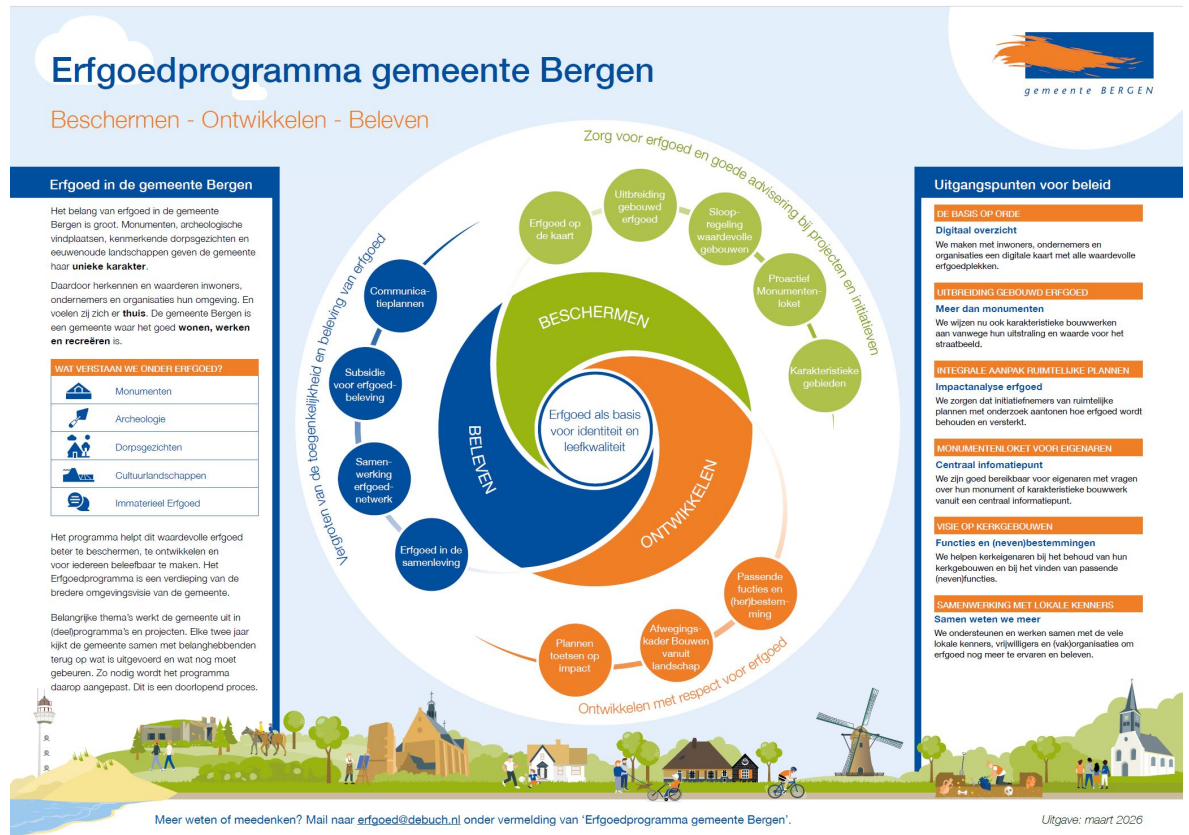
Erfgoedprogramma gemeente Bergen

Beschermen - Ontwikkelen - Beleven

gemeente BERGEN

Erfgoed in de gemeente Bergen

Het belang van erfgoed in de gemeente Bergen is groot. Monumenten, archeologische vindplaatsen, kenmerkende dorpsgezichten en eeuwenoude landschappen geven de gemeente haar **unieke karakter**.

Daardoor herkennen en waarderen inwoners, ondernemers en organisaties hun omgeving. En voelen zij zich er **thuis**. De gemeente Bergen is een gemeente waar het goed **wonen, werken en recreëren** is.

WAT VERSTAAN WE ONDER ERFGOED?

Monumenten

Archeologie

Dorpsgezichten

Cultuurlandschappen

Immaterieel Erfgoed

Het programma helpt dit waardevolle erfgoed beter te beschermen, te ontwikkelen en voor iedereen beleefbaar te maken. Het Erfgoedprogramma is een verdieping van de bredere omgevingsvisie van de gemeente.

Belangrijke thema's werkt de gemeente uit in (deel)programma's en projecten. Elke twee jaar kijkt de gemeente samen met belanghebbenden terug op wat is uitgevoerd en wat nog moet gebeuren. Zo nodig wordt het programma daarop aangepast. Dit is een doorlopend proces.

Zorg voor erfgoed en goede advisering bij projecten en initiatieven

Erfgoed op de kaart

Uitbreiding gebouwd erfgoed

Sloopregeling waardevolle gebouwen

Proactief Monumentenloket

Karakteristieke gebieden

BESCHERMEN

Vergroten van de toegankelijkheid en beleving van erfgoed

Communicatieplannen

Subsidie voor erfgoedbeleving

Samenwerking erfgoednetwerk

Erfgoed in de samenleving

BELEVEN

Erfgoed als basis voor identiteit en leefkwaliteit

ONTWIKKELEN

Passende functies en (her)bestemming

Afwegingskader Bouwen vanuit landschap

Plannen toetsen op impact

Ontwikkelen met respect voor erfgoed

Uitgangspunten voor beleid

DE BASIS OP ORDE
Digitaal overzicht
We maken met inwoners, ondernemers en organisaties een digitale kaart met alle waardevolle erfgoedplekken.

UITBREIDING GEBOUWD ERFGOED
Meer dan monumenten
We wijzen nu ook karakteristieke bouwwerken aan vanwege hun uitstraling en waarde voor het straatbeeld.

INTEGRALE AANPAK RUIMTELIJKE PLANNEN
Impactanalyse erfgoed
We zorgen dat initiatiefnemers van ruimtelijke plannen met onderzoek aantonen hoe erfgoed wordt behouden en versterkt.

MONUMENTENLOKET VOOR EIGENAREN
Centraal informatiepunt
We zijn goed bereikbaar voor eigenaren met vragen over hun monument of karakteristieke bouwwerk vanuit een centraal informatiepunt.

VISIE OP KERKGEBOUWEN
Functies en (neven)bestemmingen
We helpen kerkeigenaren bij het behoud van hun kerkgebouwen en bij het vinden van passende (neven)functies.

SAMENWERKING MET LOKALE KENNERS
Samen weten we meer
We ondersteunen en werken samen met de vele lokale kenners, vrijwilligers en (vak)organisaties om erfgoed nog meer te ervaren en beleven.

Meer weten of meedenken? Mail naar erfgoed@debuch.nl onder vermelding van 'Erfgoedprogramma gemeente Bergen'.

Uitgave: maart 2026